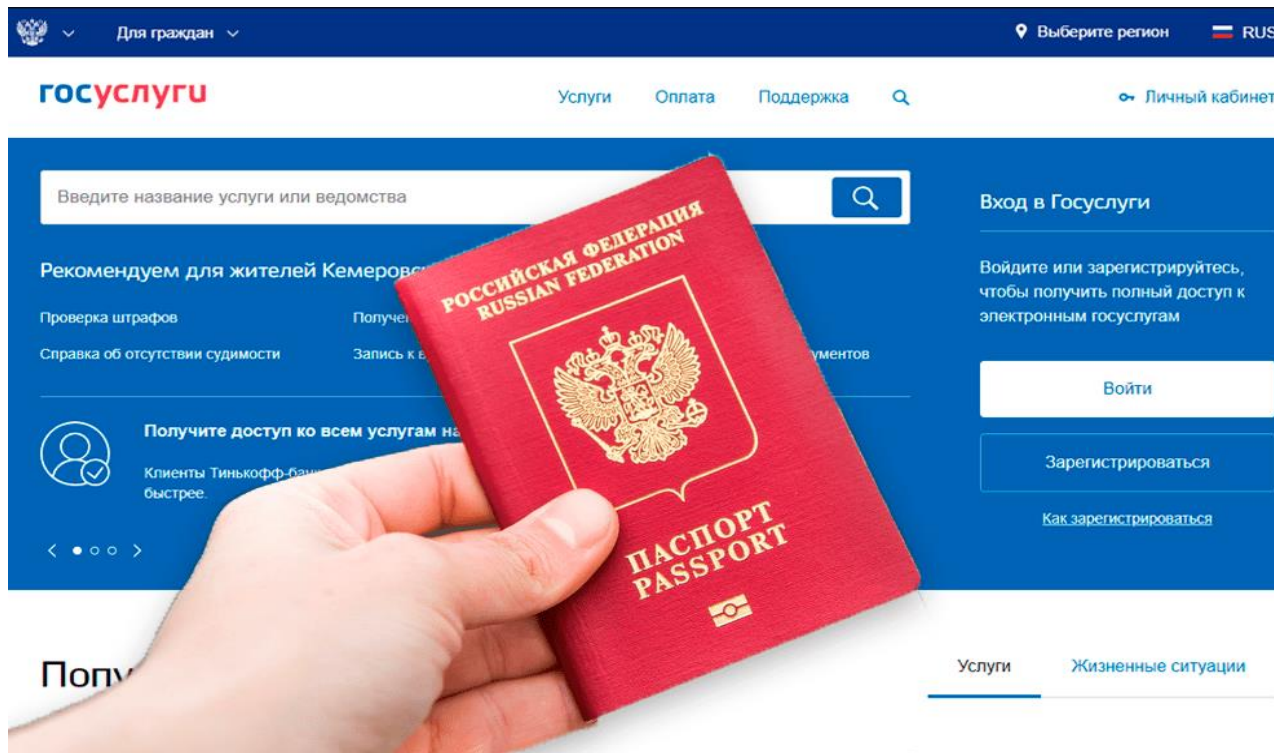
Для граждан

Выберите регион RUS

госуслуги

Услуги Оплата Поддержка

Личный кабинет

Введите название услуги или ведомства

Рекомендуем для жителей Кемеров

Проверка штрафов

Получе

Справка об отсутствии судимости

Запись к в

ументов

Получите доступ ко всем услугам на

Клиенты Тинькофф-бан быстрее.

Вход в Госуслуги

Войдите или зарегистрируйтесь, чтобы получить полный доступ к электронным госуслугам

Войти

Зарегистрироваться

Как зарегистрироваться

РОССИЙСКАЯ ФЕДЕРАЦИЯ RUSSIAN FEDERATION

ПАСПОРТ PASSPORT

Попу

Услуги Жизненные ситуации